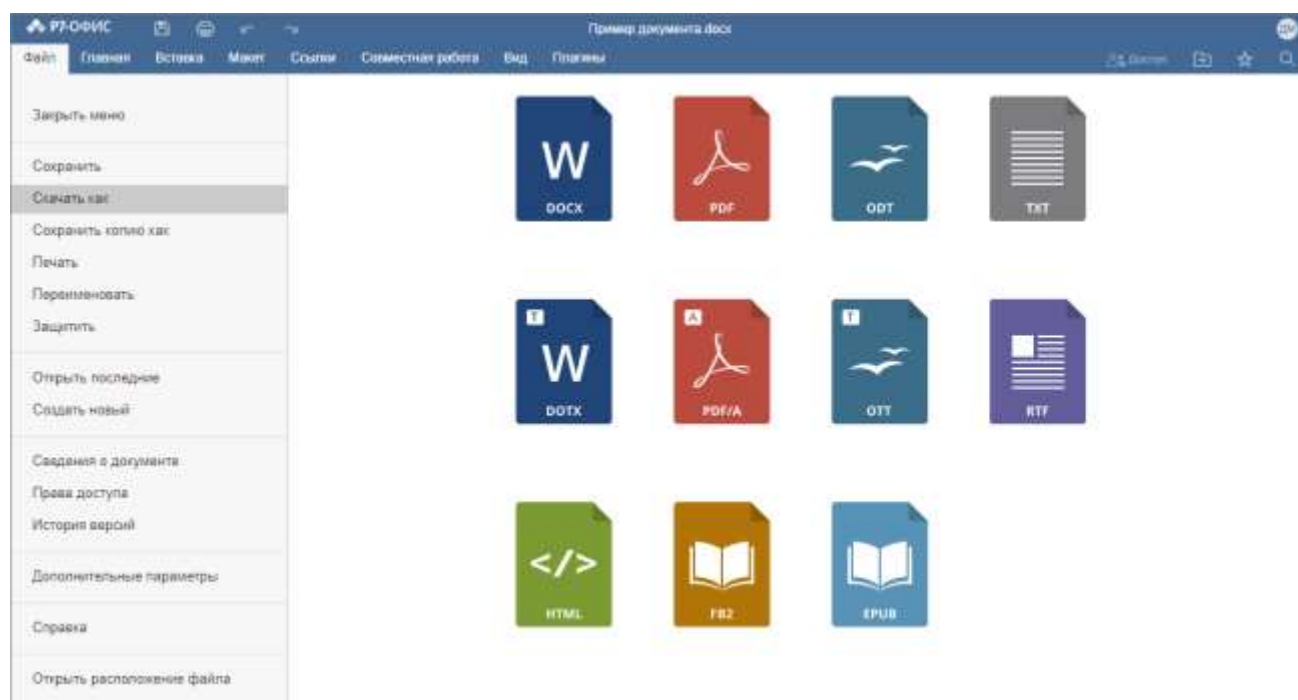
Р7-ОФИС

Пример документа.docx

Файл Главная Вставка Макет Ссылки Совместная работа Вид Плагины

Доступ

Закрыть меню

Сохранить

Скачать как

Сохранить копию как

Печать

Переименовать

Защитить

Открыть последние

Создать новый

Сведения о документе

Права доступа

История версий

Дополнительные параметры

Справка

Открыть расположение файла

W DOCX

PDF

ODT

TXT

T W DOTX

A PDF/A

T OTT

RTF

</> HTML

FB2

EPUB